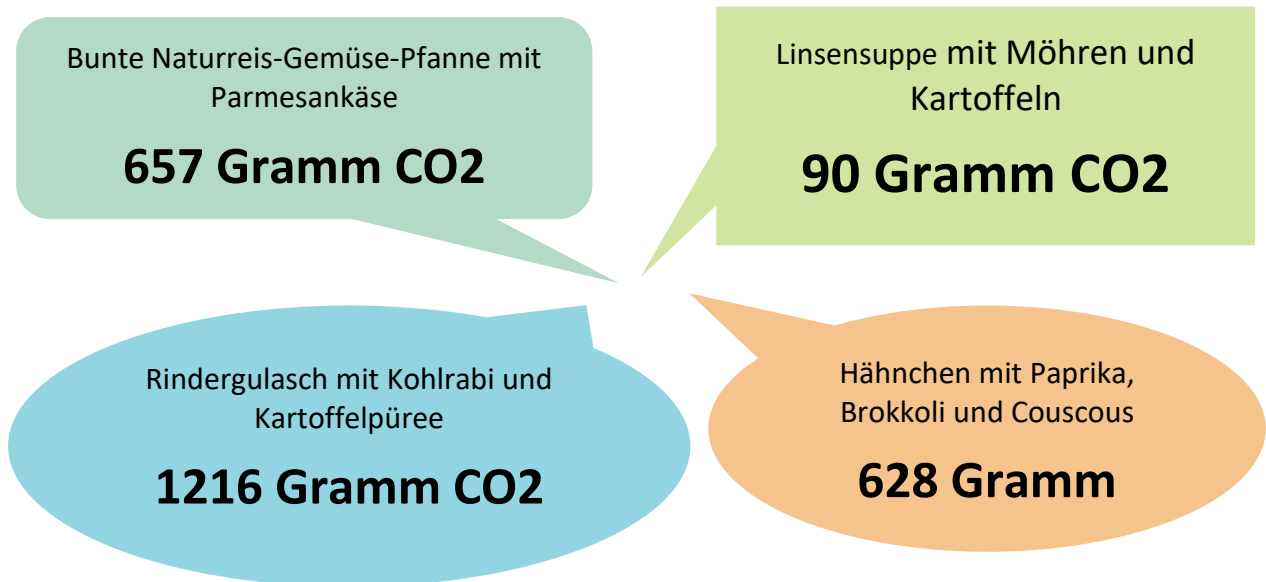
Bunte Naturreis-Gemüse-Pfanne mit Parmesankäse

657 Gramm CO2

Linsensuppe mit Möhren und Kartoffeln

90 Gramm CO2

Rindergulasch mit Kohlrabi und Kartoffelpüree

1216 Gramm CO2

Hähnchen mit Paprika, Brokkoli und Couscous

628 Gramm